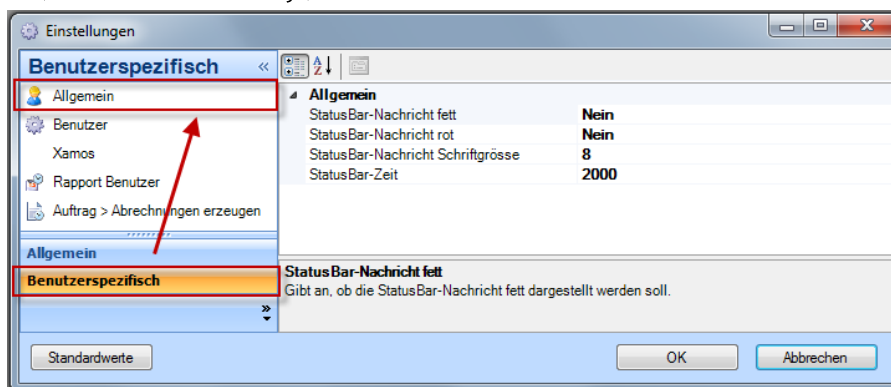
Einstellungen

Benutzerspezifisch «

Allgemein
Benutzer
Xamos
Rapport Benutzer
Auftrag > Abrechnungen erzeugen

Allgemein
Benutzerspezifisch

Allgemein

| | |
|---|---|
| StatusBar-Nachricht fett | Nein |
| StatusBar-Nachricht rot | Nein |
| StatusBar-Nachricht Schriftgrösse | 8 |
| StatusBar-Zeit | 2000 |

StatusBar-Nachricht fett
Gibt an, ob die StatusBar-Nachricht fett dargestellt werden soll.

Standardwerte
OK
Abbrechen